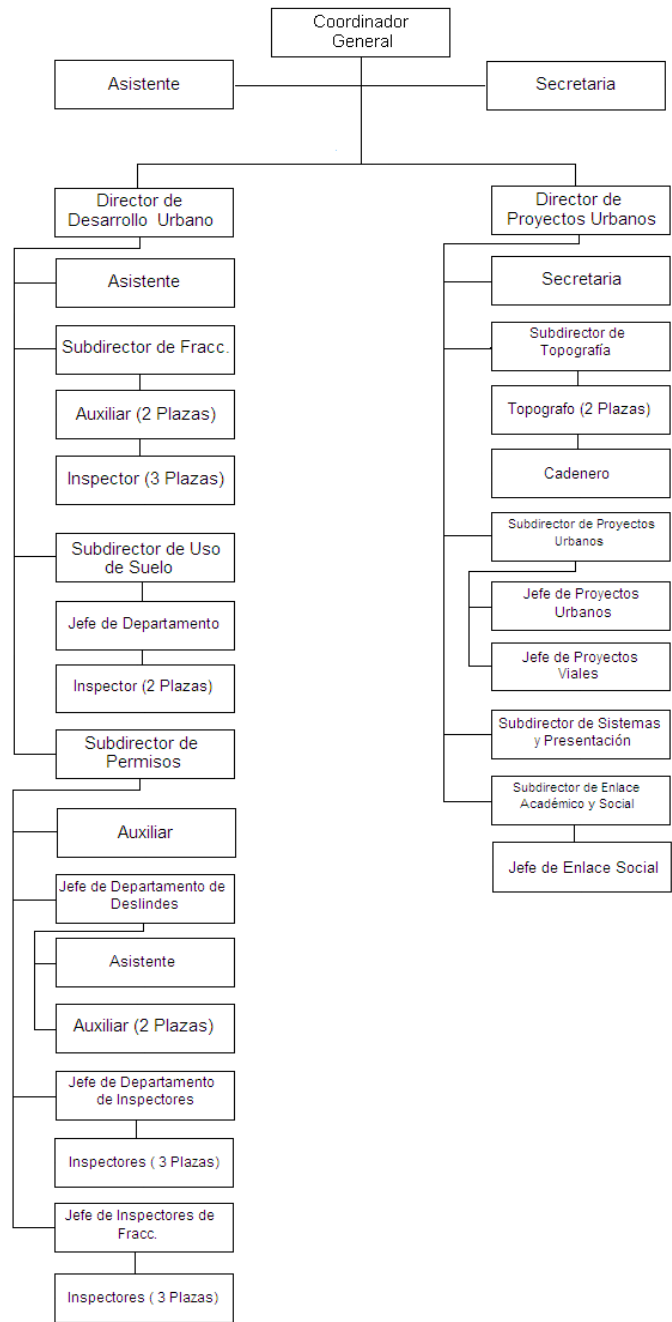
Coordinador General

Asistente

Secretaria

Director de Desarrollo Urbano

Asistente

Subdirector de Fracc.

Auxiliar (2 Plazas)

Inspector (3 Plazas)

Subdirector de Uso de Suelo

Jefe de Departamento

Inspector (2 Plazas)

Subdirector de Permisos

Auxiliar

Jefe de Departamento de Deslindes

Asistente

Auxiliar (2 Plazas)

Jefe de Departamento de Inspectores

Inspectores ( 3 Plazas)

Jefe de Inspectores de Fracc.

Inspectores ( 3 Plazas)

Director de Proyectos Urbanos

Secretaria

Subdirector de Topografía

Topografo (2 Plazas)

Cadenero

Subdirector de Proyectos Urbanos

Jefe de Proyectos Urbanos

Jefe de Proyectos Viales

Subdirector de Sistemas y Presentación

Subdirector de Enlace Académico y Social

Jefe de Enlace Social